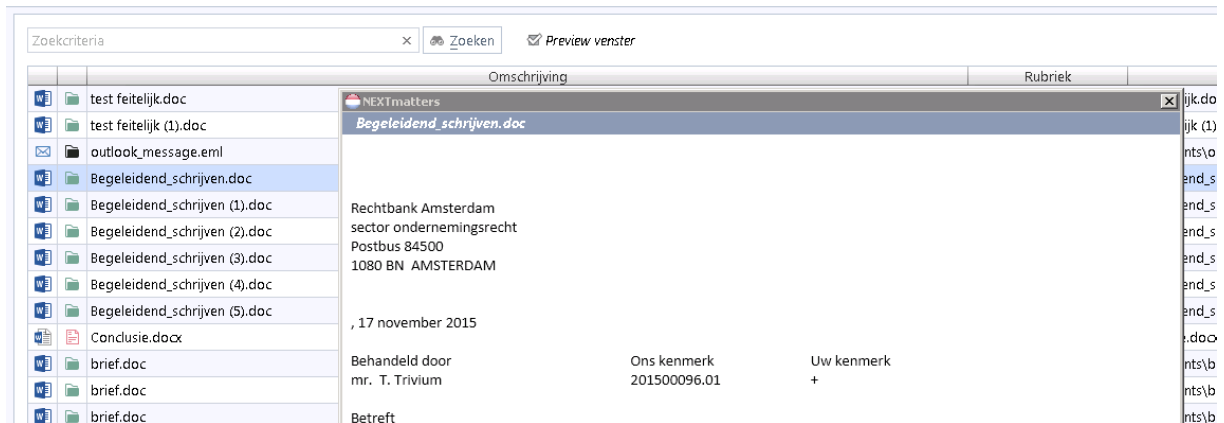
Zoekcriteria × Zoeken Preview venster

| | | Omschrijving | Rubriek |
|---|---|---|---|
| | | test feitelijk.doc | |
| | | test feitelijk (1).doc | |
| | | outlook_message.eml | |
| | | Begeleidend_schrijven.doc | |
| | | Begeleidend_schrijven (1).doc | |
| | | Begeleidend_schrijven (2).doc | |
| | | Begeleidend_schrijven (3).doc | |
| | | Begeleidend_schrijven (4).doc | |
| | | Begeleidend_schrijven (5).doc | |
| | | Conclusie.docx | |
| | | brief.doc | |
| | | brief.doc | |
| | | brief.doc | |

ijk.do
ijk (1)
nts\o
end_s
end_s
end_s
end_s
end_s
end_s
.docx
nts\b
nts\b
nts\b

NEXTmatters
Begeleidend_schrijven.doc

Rechtbank Amsterdam
sector ondernemingsrecht
Postbus 84500
1080 BN AMSTERDAM

, 17 november 2015

| Behandeld door | Ons kenmerk | Uw kenmerk |
|---|---|---|
| mr. T. Trivium | 201500096.01 | + |

Betreft